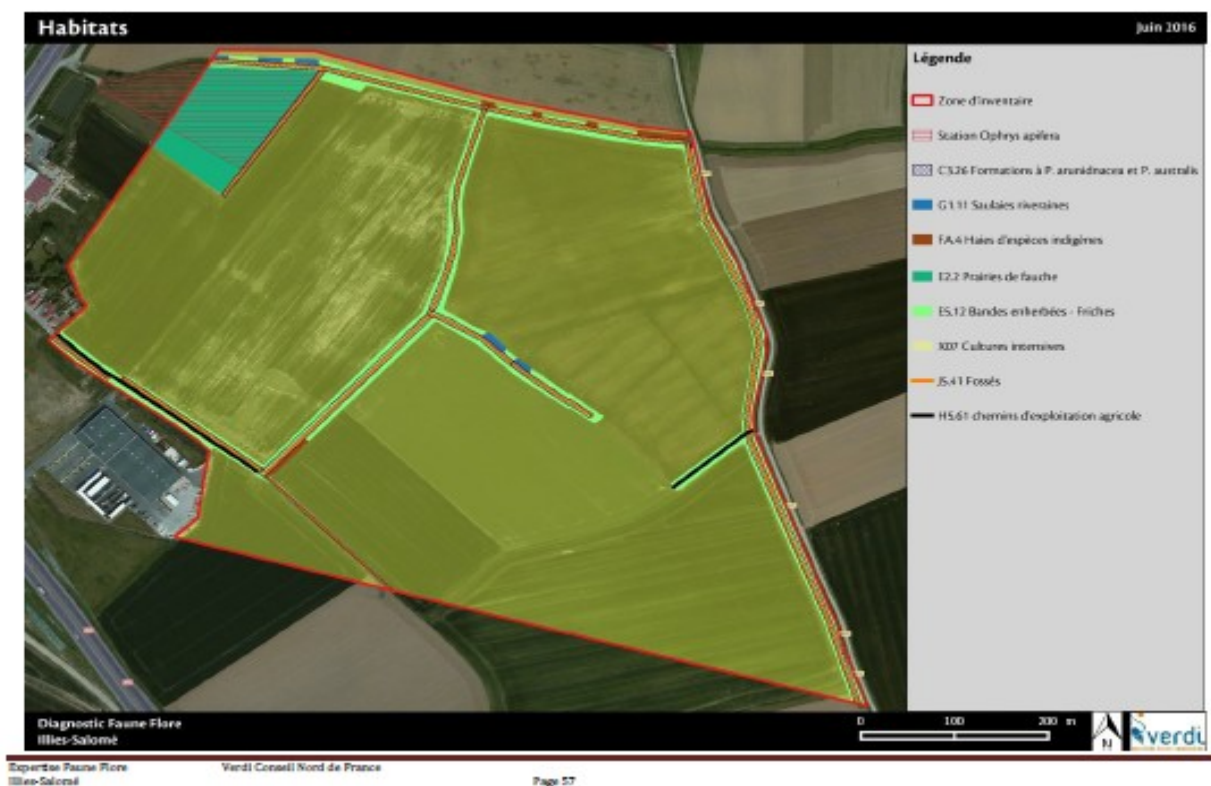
Habitats

Juin 2016

Légende

Zone d'inventaire

Station Ophrys apifera

C3.26 Formations à P. arundinacea et P. australis

G1.11 Saulaies riveraines

FA.4 Haies d'espèces indigènes

E2.2 Prairies de fauche

E5.12 Bandes enherbées - Friches

X07 Cultures intensives

J5.41 Fossés

H5.61 chemins d'exploitation agricole

Diagnostic Faune Flore
Illies-Salomé

0 100 200 m

N

verdi

Expertise Faune Flore
Illies-Salomé

Verdi Conseil Nord de France

Page 57